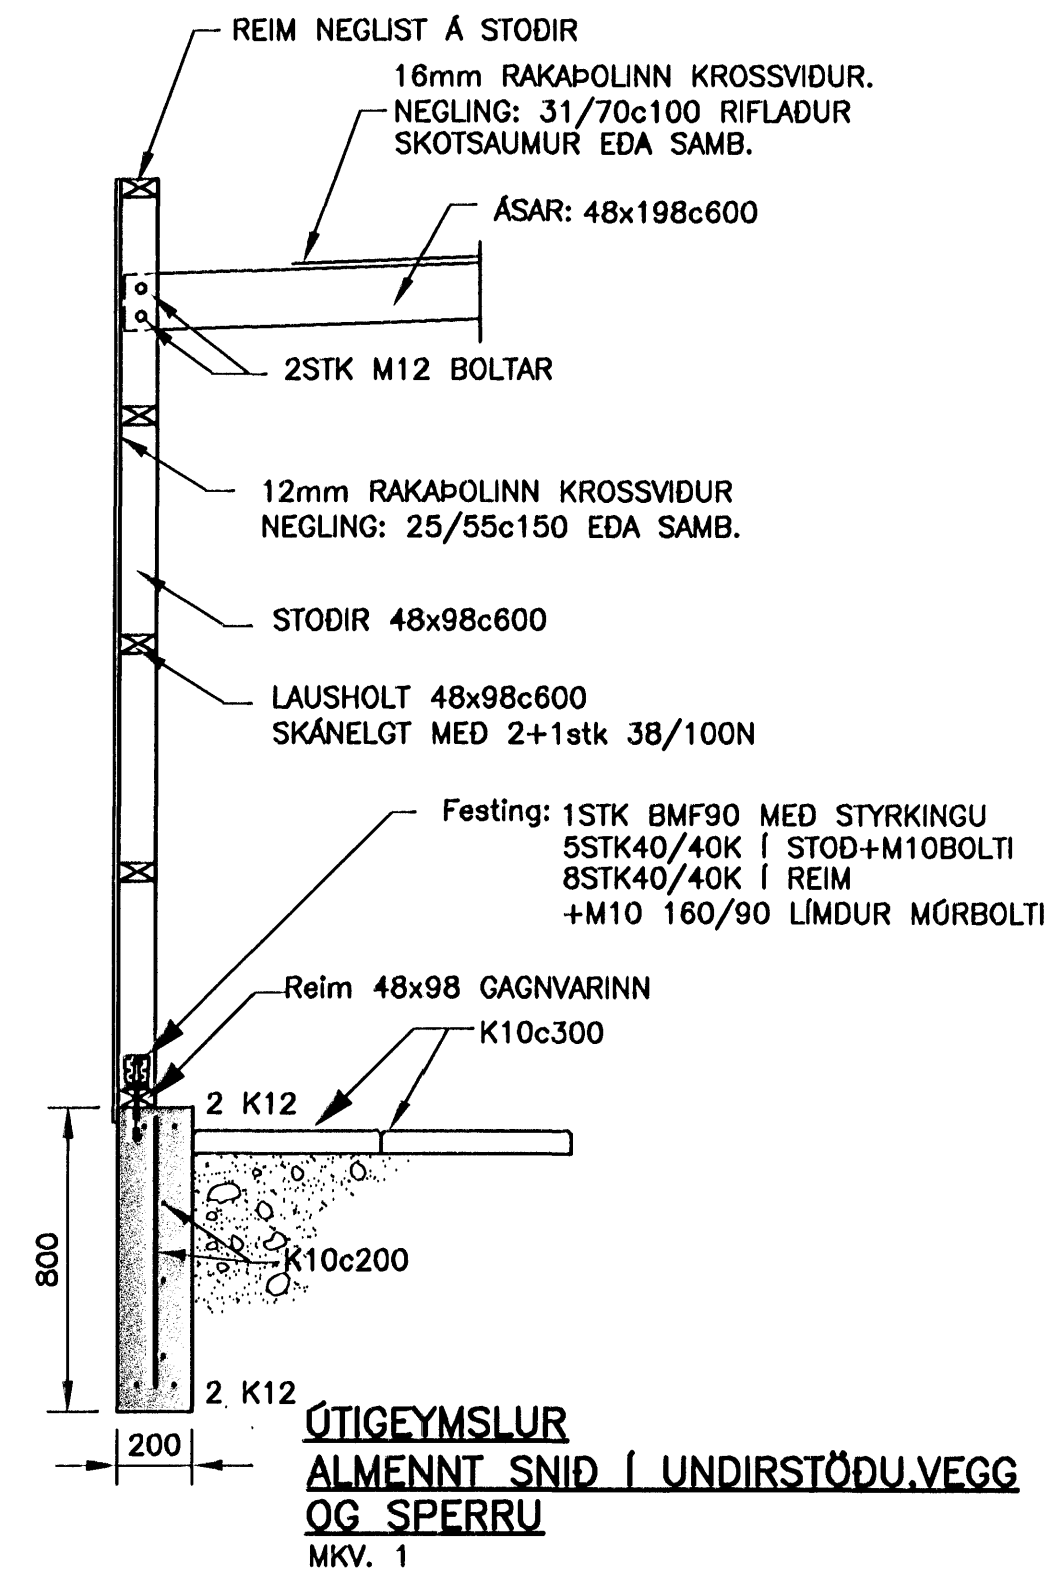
REIM NEGLIST Á STOÐIR

16mm RAKAÞOLINN KROSSVIÐUR.
NEGLING: 31/70c100 RIFLAÐUR
SKOTSAUMUR EÐA SAMB.

ÁSAR: 48x198c600

2STK M12 BOLTAR

12mm RAKAÞOLINN KROSSVIÐUR
NEGLING: 25/55c150 EÐA SAMB.

STOÐIR 48x98c600

LAUSHOLT 48x98c600
SKÁNELGT MEÐ 2+1stk 38/100N

Festing: 1STK BMF90 MEÐ STYRKINGU
5STK40/40K Í STOÐ+M10BOLTI
8STK40/40K Í REIM
+M10 160/90 LÍMDUR MÚRBOLTI

Reim 48x98 GAGNVARINN

K10c300

2 K12

800

K10c200

2 K12

200

ÚTIGEYMSLUR
ALMENNT SNIÐ Í UNDIRSTÖÐU,VEGG
OG SPERRU
MKV. 1